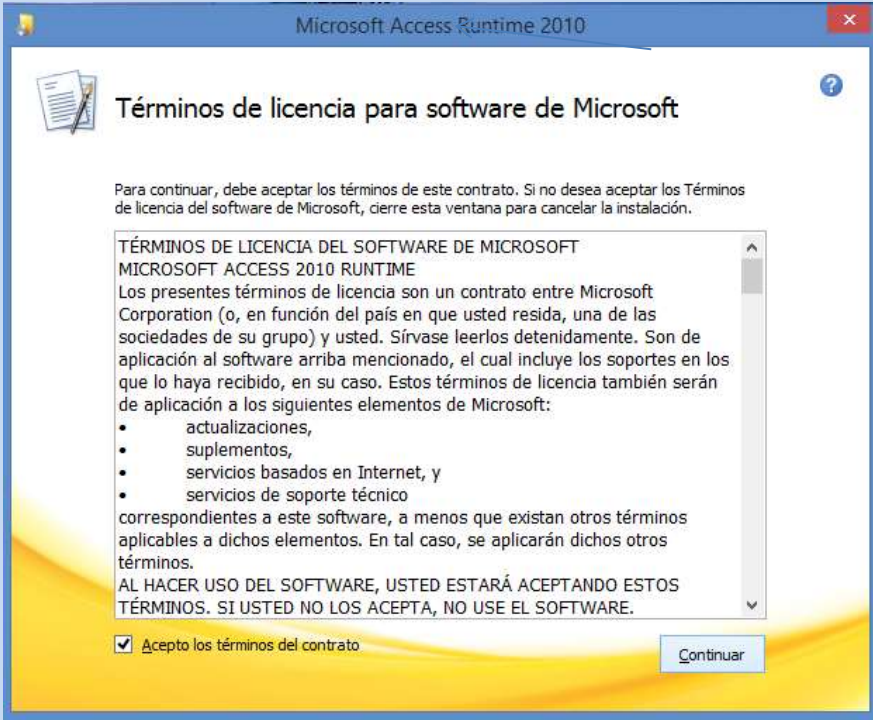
Microsoft Access Runtime 2010

Términos de licencia para software de Microsoft

Para continuar, debe aceptar los términos de este contrato. Si no desea aceptar los Términos de licencia del software de Microsoft, cierre esta ventana para cancelar la instalación.

TÉRMINOS DE LICENCIA DEL SOFTWARE DE MICROSOFT
MICROSOFT ACCESS 2010 RUNTIME
Los presentes términos de licencia son un contrato entre Microsoft Corporation (o, en función del país en que usted resida, una de las sociedades de su grupo) y usted. Sírvase leerlos detenidamente. Son de aplicación al software arriba mencionado, el cual incluye los soportes en los que lo haya recibido, en su caso. Estos términos de licencia también serán de aplicación a los siguientes elementos de Microsoft:
• actualizaciones,
• suplementos,
• servicios basados en Internet, y
• servicios de soporte técnico
correspondientes a este software, a menos que existan otros términos aplicables a dichos elementos. En tal caso, se aplicarán dichos otros términos.
AL HACER USO DEL SOFTWARE, USTED ESTARÁ ACEPTANDO ESTOS TÉRMINOS. SI USTED NO LOS ACEPTA, NO USE EL SOFTWARE.

Acepto los términos del contrato

Continuar